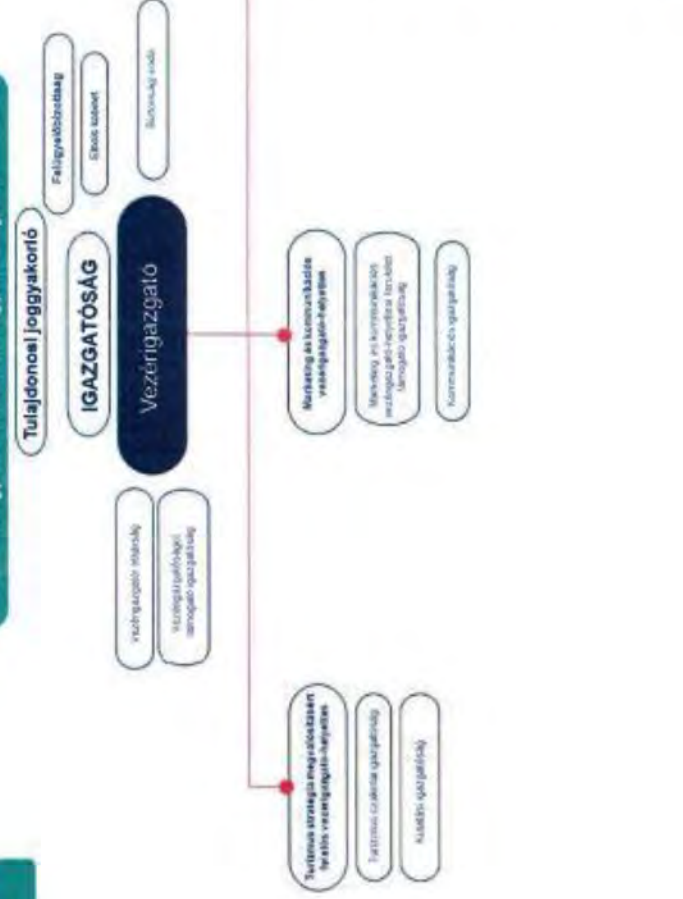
Tulajdonosi joggyakorló

Felügyelőbizottság

Etikai testület

Biztonsági vezető

IGAZGATÓSÁG

Vezérigazgató

Vezérigazgatói titkárság

Vezérigazgatói/jogi támogató igazgatóság

Marketing és kommunikációs vezérigazgató-helyettes

Marketing- és kommunikációs vezérigazgató-helyettesi területet támogató igazgatóság

Kommunikációs igazgatóság

Tartalmas stratégia megvalósításáért felelős vezérigazgató-helyettes

Tartalmas szakmai igazgatóság

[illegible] igazgatóság